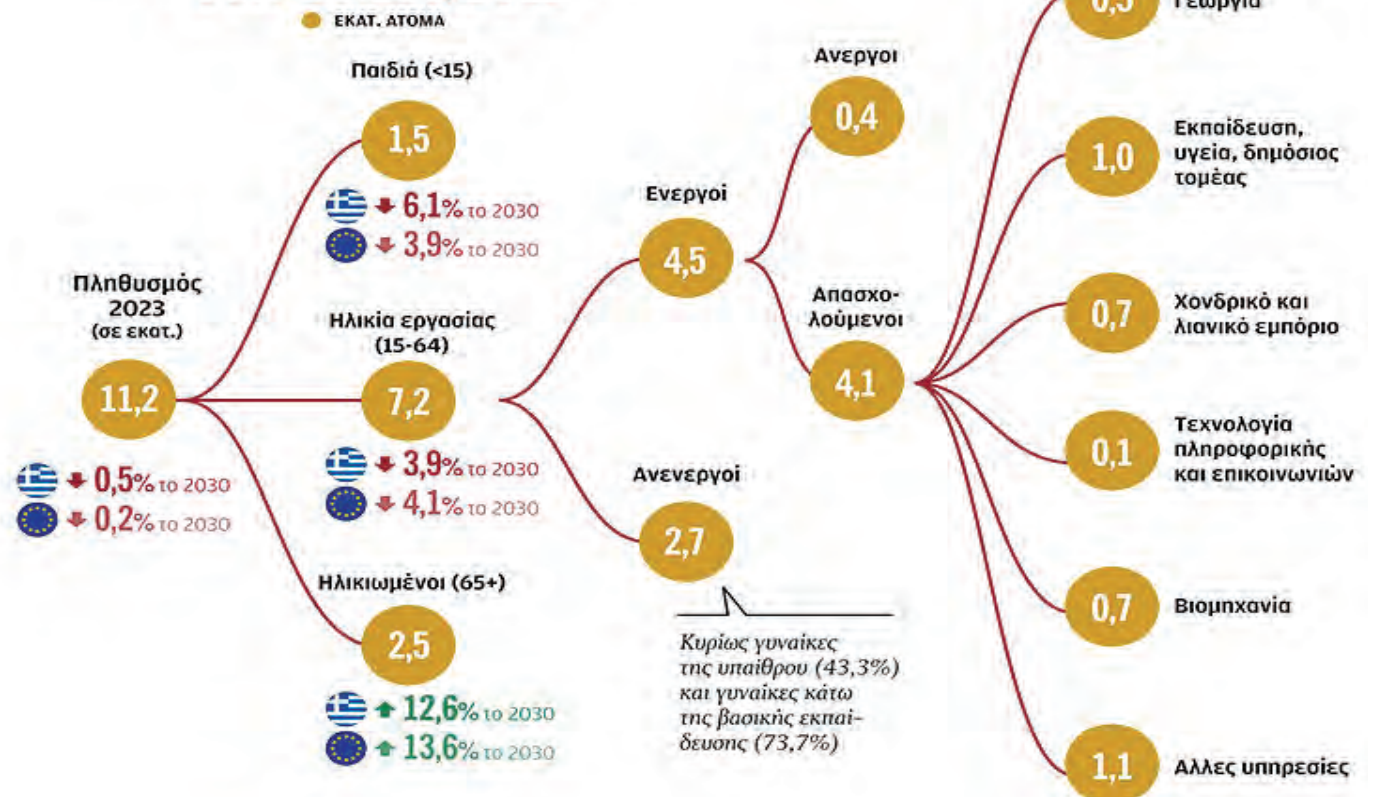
ΕΚΑΤ. ΑΤΟΜΑ

Πληθυσμός 2023 (σε εκατ.)

11,2

0,5% το 2030
0,2% το 2030

Παιδιά (<15)

1,5

6,1% το 2030
3,9% το 2030

Ηλικία εργασίας (15-64)

7,2

3,9% το 2030
4,1% το 2030

Ηλικιωμένοι (65+)

2,5

12,6% το 2030
13,6% το 2030

Ενεργοί

4,5

Ανενεργοί

2,7

Κυρίως γυναίκες της υπαίθρου (43,3%) και γυναίκες κάτω της βασικής εκπαίδευσης (73,7%)

Άνεργοι

0,4

Απασχολούμενοι

4,1

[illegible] Γεωργία

1,0 Εκπαίδευση, υγεία, δημόσιος τομέας

0,7 Χονδρικό και λιανικό εμπόριο

0,1 Τεχνολογία πληροφορικής και επικοινωνιών

0,7 Βιομηχανία

1,1 Αλλες υπηρεσίες